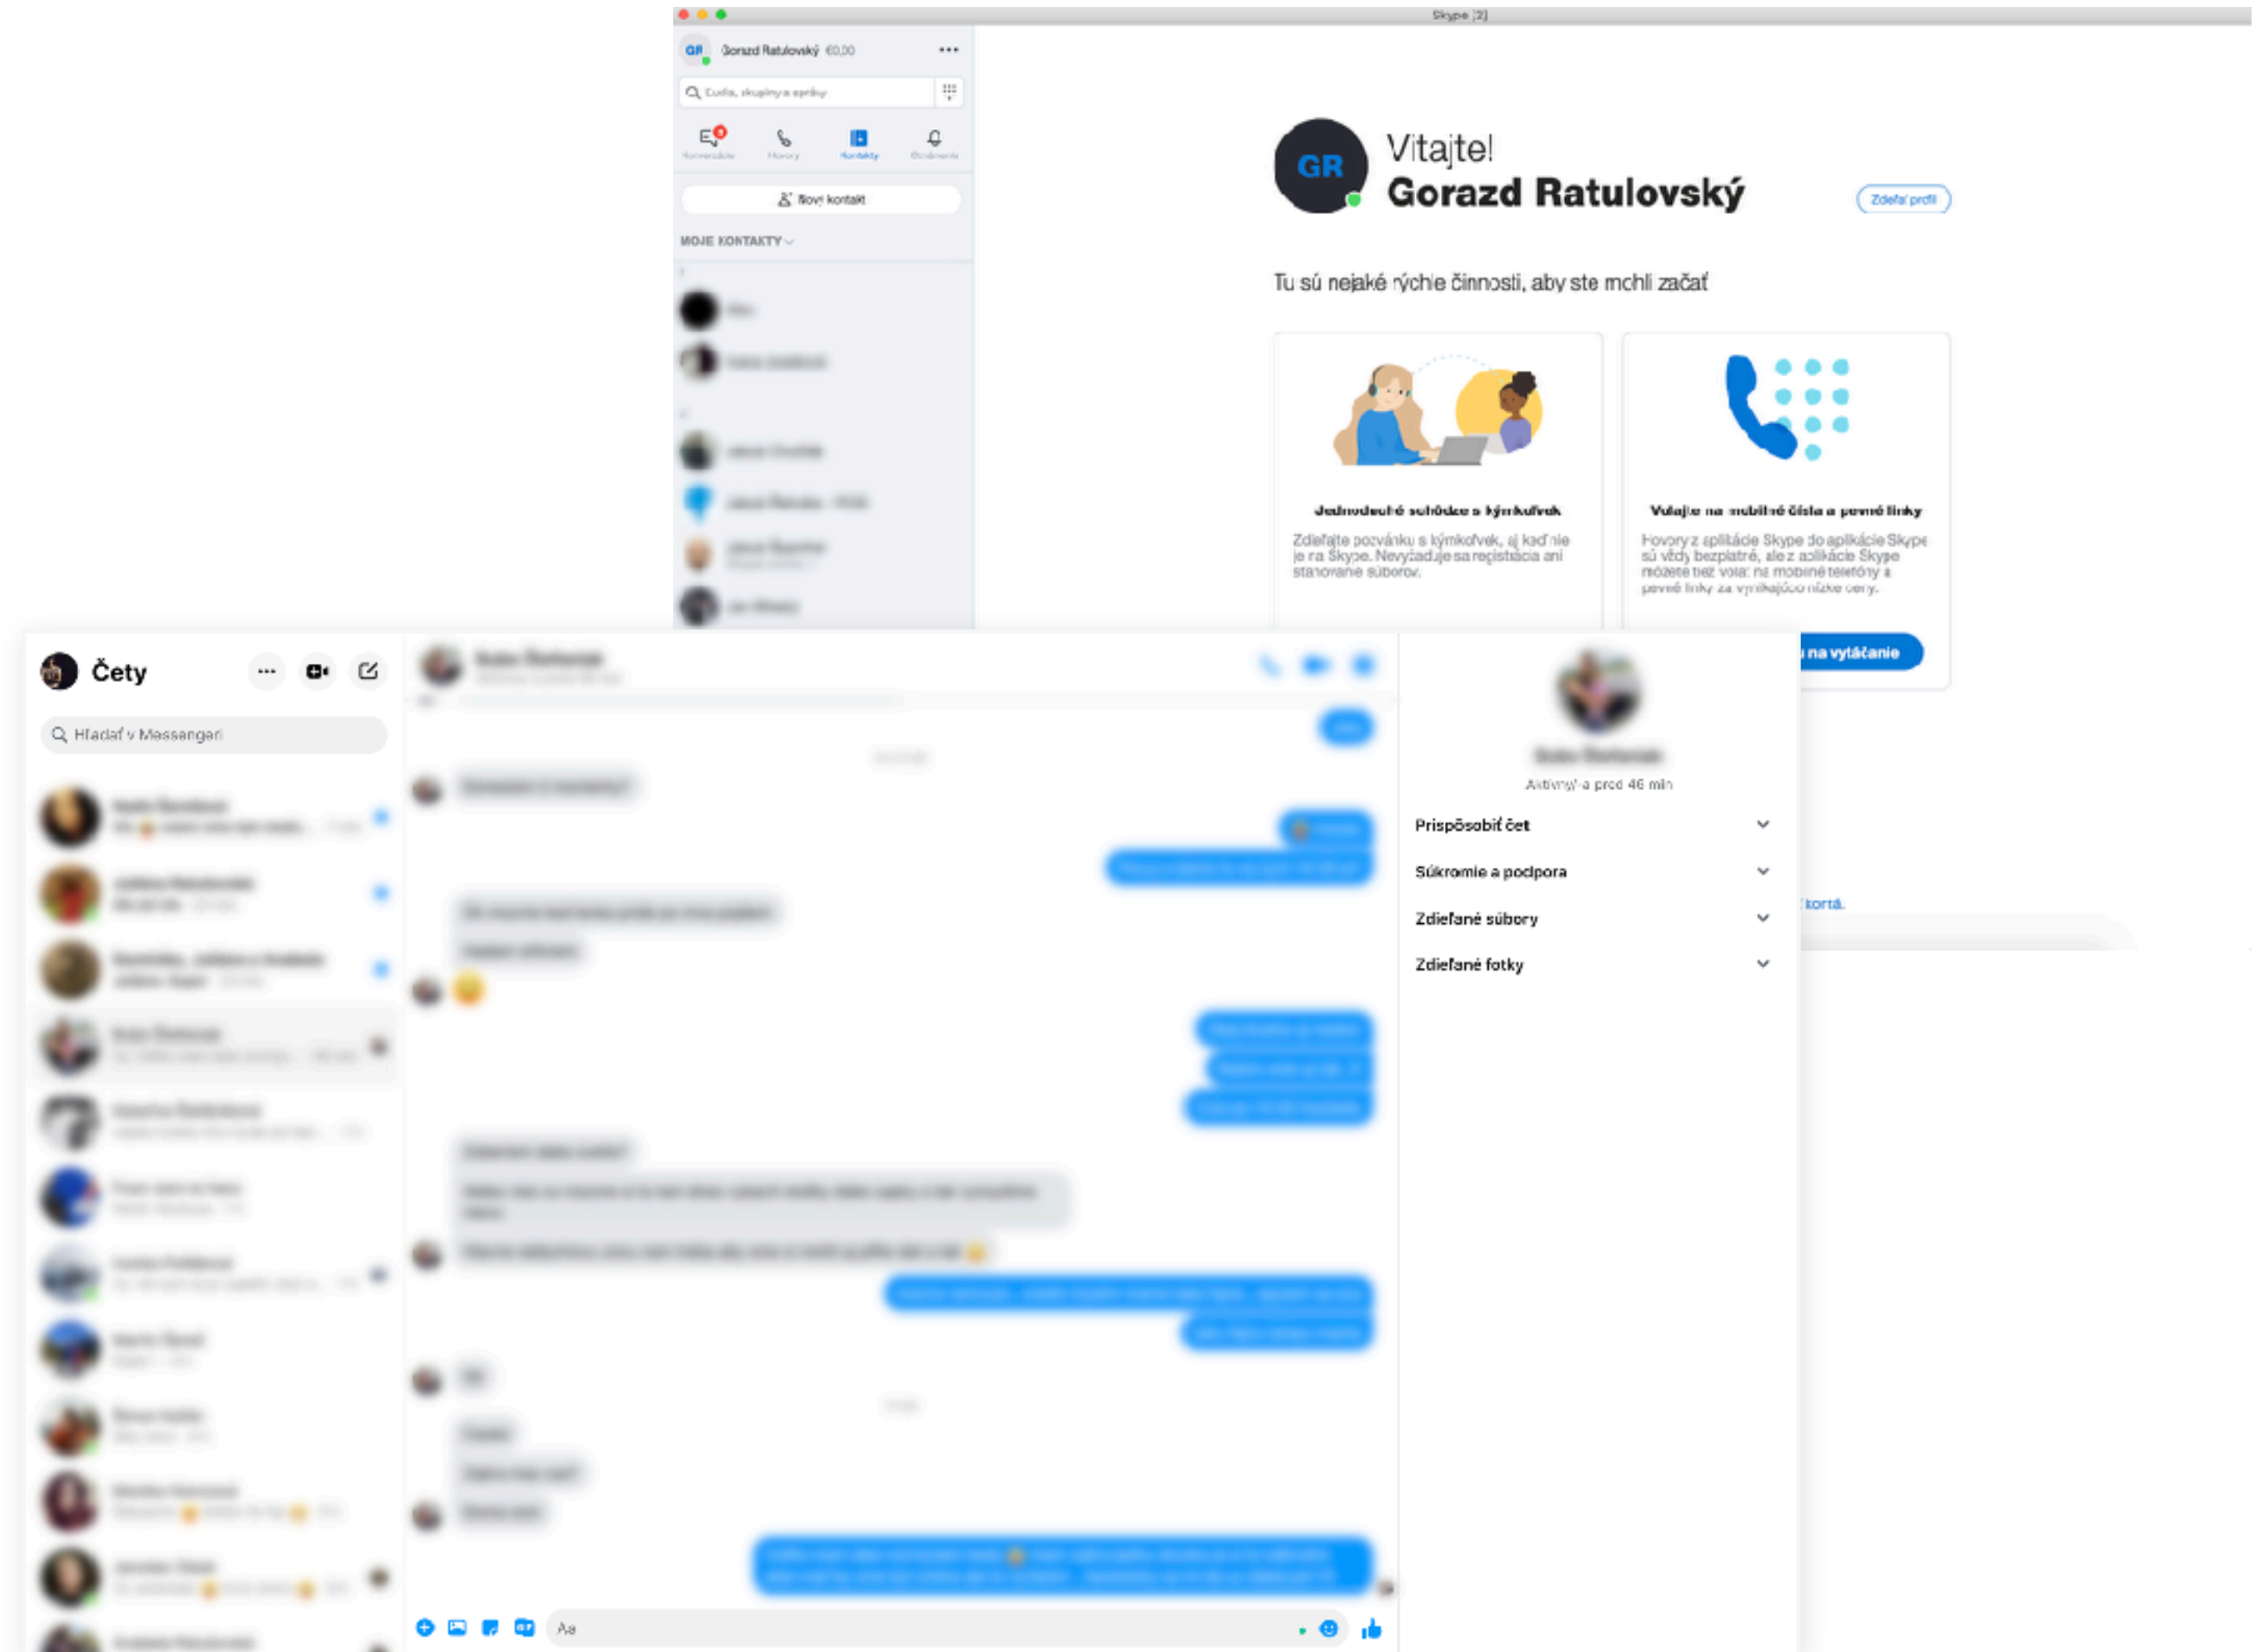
Skype (2)

GR Gorazd Ratulovský €0,00 •••

Ľudia, skupiny a správy

Konverzácie Hovory Kontakty Oznámenia

Nový kontakt

MOJE KONTAKTY

GR

Vitajte!
Gorazd Ratulovský

Zdieľať profil

Tu sú nejaké rýchle činnosti, aby ste mohli začať

Jednoduché schôdze s kýmkoľvek

Zdieľajte pozvánku s kýmkoľvek, aj keď nie je na Skype. Nevyžaduje sa registrácia ani stiahnutie súborov.

Volajte na mobilné čísla a pevné linky

Hovory z aplikácie Skype do aplikácie Skype sú vždy bezplatné, ale z aplikácie Skype môžete tiež volať na mobilné telefóny a pevné linky za výnimočne nízke ceny.

na vytáčanie

korta.

Čety

Hľadať v Messengeri

Aktívny/-a pred 46 min

Prispôsobiť čet

Súkromie a podpora

Zdieľané súbory

Zdieľané fotky

Aa